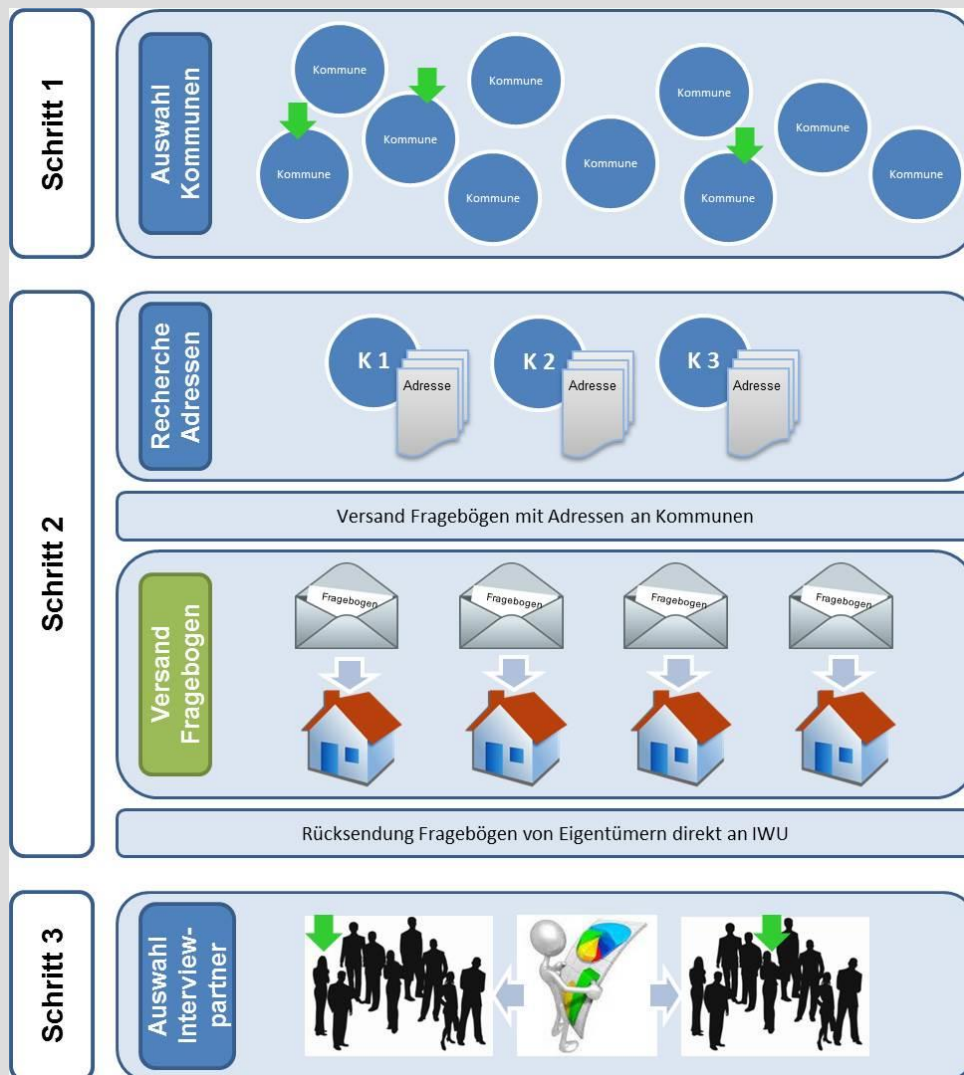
Schritt 1

Auswahl Kommunen

Kommune

Kommune

Kommune

Kommune

Kommune

Kommune

Kommune

Kommune

Kommune

Kommune

Schritt 2

Recherche Adressen

K 1
Adresse

K 2
Adresse

K 3
Adresse

Versand Fragebögen mit Adressen an Kommunen

Versand Fragebogen

Fragebogen

Fragebogen

Fragebogen

Fragebogen

Rücksendung Fragebögen von Eigentümern direkt an IWU

Schritt 3

Auswahl Interview-partner